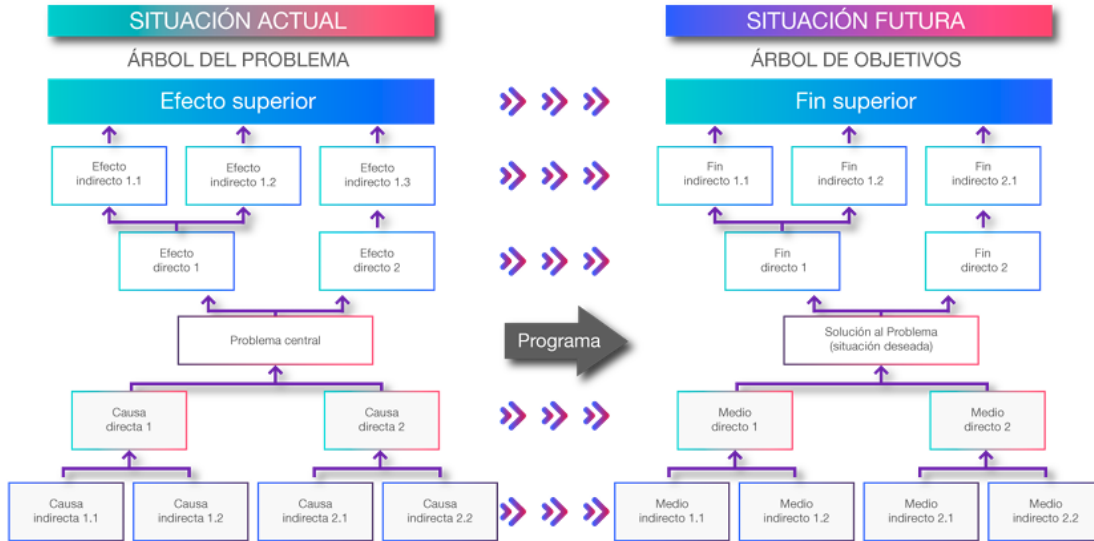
SITUACIÓN ACTUAL

ÁRBOL DEL PROBLEMA

Efecto superior

Efecto indirecto 1.1

Efecto indirecto 1.2

Efecto indirecto 1.3

Efecto directo 1

Efecto directo 2

Problema central

Causa directa 1

Causa directa 2

Causa indirecta 1.1

Causa indirecta 1.2

Causa indirecta 2.1

Causa indirecta 2.2

Programa

SITUACIÓN FUTURA

ÁRBOL DE OBJETIVOS

Fin superior

Fin indirecto 1.1

Fin indirecto 1.2

Fin indirecto 2.1

Fin directo 1

Fin directo 2

Solución al Problema (situación deseada)

Medio directo 1

Medio directo 2

Medio indirecto 1.1

Medio indirecto 1.2

Medio indirecto 2.1

Medio indirecto 2.2